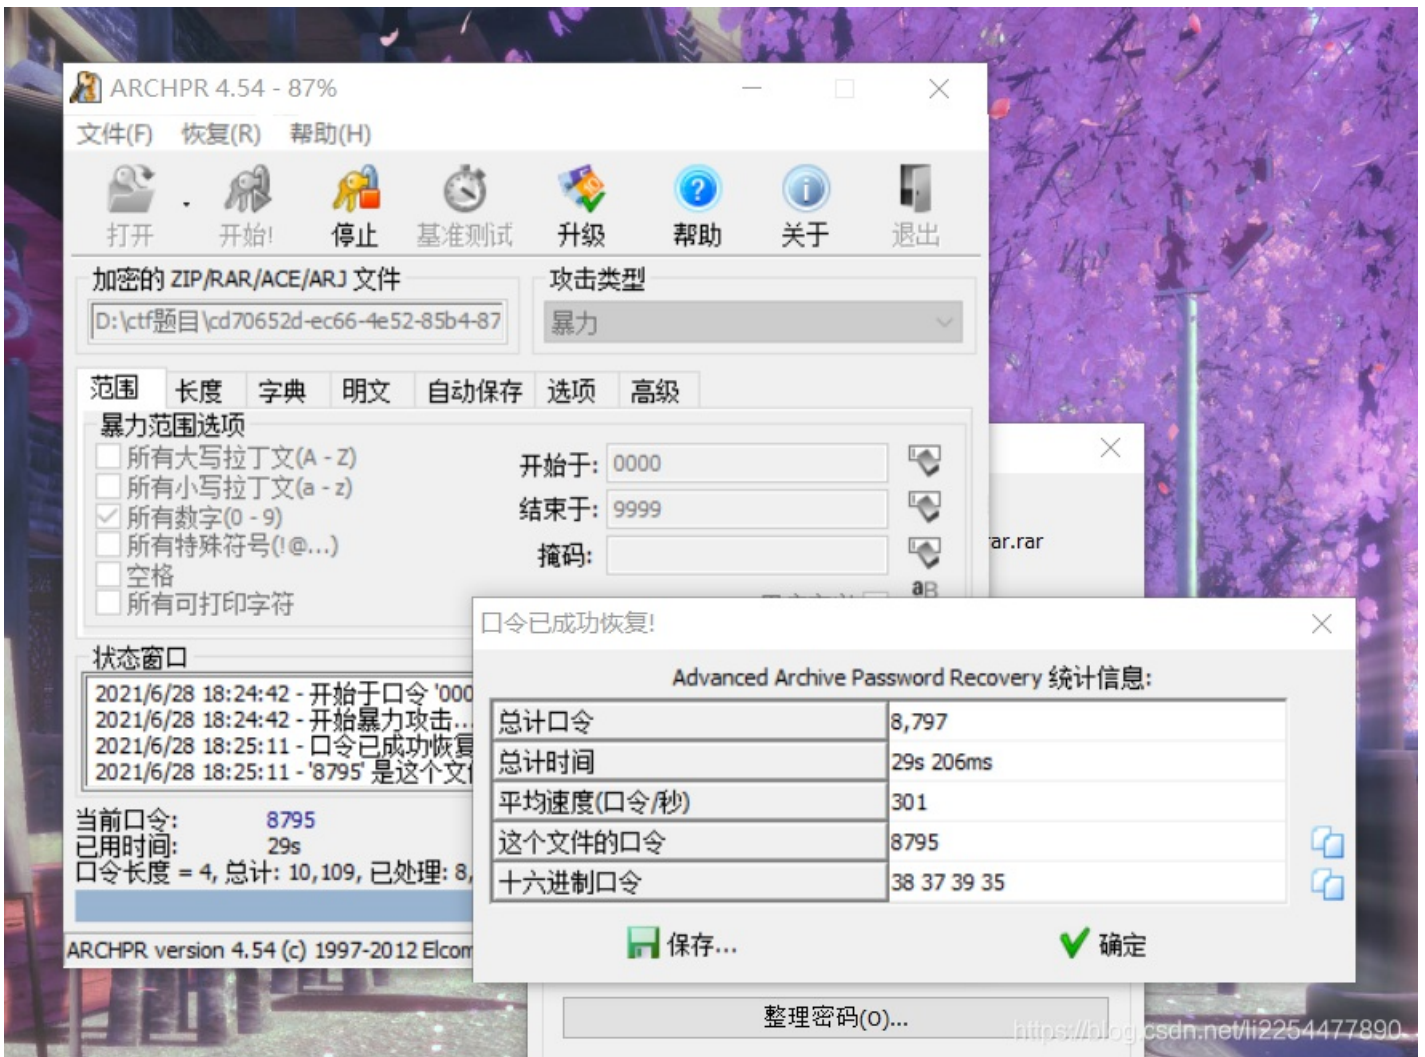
ARCHPR 4.54 - 87%
文件(F) 恢复(R) 帮助(H)
打开 开始! 停止 基准测试 升级 帮助 关于 退出
加密的 ZIP/RAR/ACE/ARJ 文件
D:\ctf题目\cd70652d-ec66-4e52-85b4-87
攻击类型
暴力
范围 长度 字典 明文 自动保存 选项 高级
暴力范围选项
所有大写拉丁文(A - Z)
所有小写拉丁文(a - z)
所有数字(0 - 9)
所有特殊符号(!@...)
空格
所有可打印字符
开始于: 0000
结束于: 9999
掩码:
aB
ar.rar
状态窗口
2021/6/28 18:24:42 - 开始于口令 '000
2021/6/28 18:24:42 - 开始暴力攻击...
2021/6/28 18:25:11 - 口令已成功恢复
2021/6/28 18:25:11 - '8795' 是这个文
当前口令: 8795
已用时间: 29s
口令长度 = 4, 总计: 10,109, 已处理: 8,
ARCHPR version 4.54 (c) 1997-2012 Elcom
口令已成功恢复!
Advanced Archive Password Recovery 统计信息:

| | |
|---|---|
| 总计口令 | 8,797 |
| 总计时间 | 29s 206ms |
| 平均速度(口令/秒) | 301 |
| 这个文件的口令 | 8795 |
| 十六进制口令 | 38 37 39 35 |

保存...
确定
整理密码(O)...
https://blog.csdn.net/li2254477890